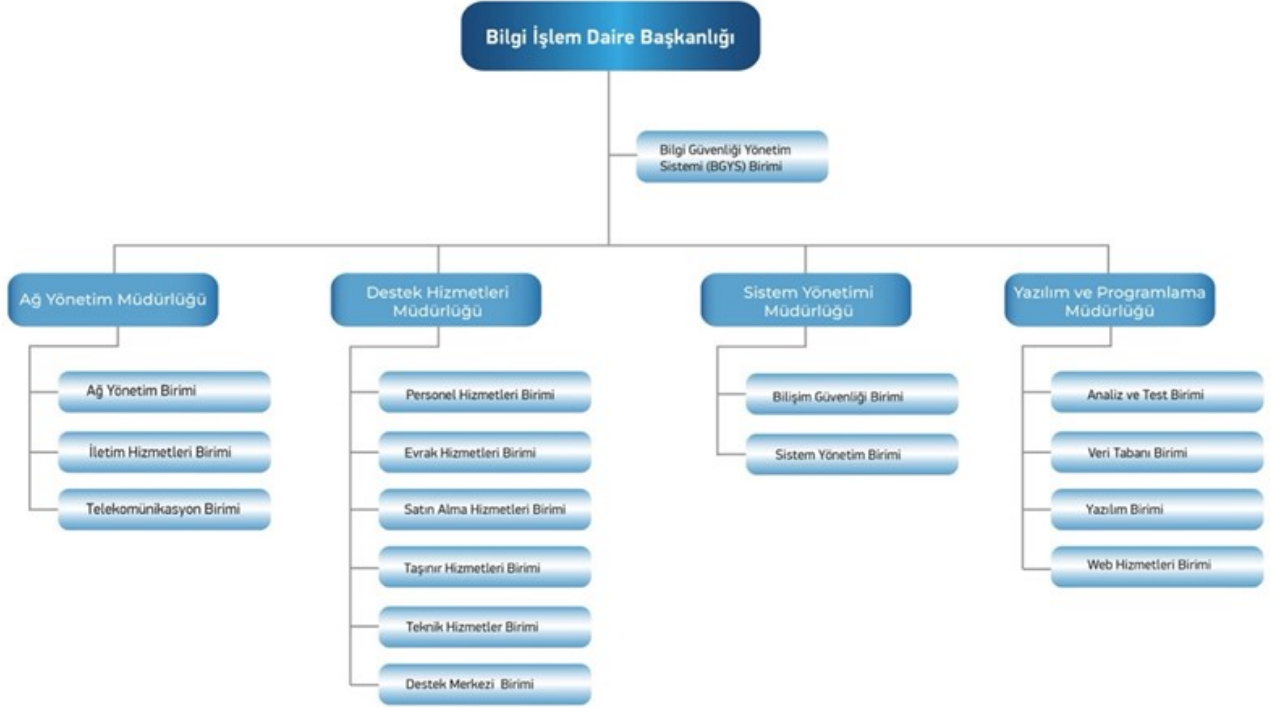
Bilgi İşlem Daire Başkanlığı

Bilgi Güvenliği Yönetim Sistemi (BGYS) Birimi

Ağ Yönetim Müdürlüğü

Ağ Yönetim Birimi

İletim Hizmetleri Birimi

Telekomünikasyon Birimi

Destek Hizmetleri Müdürlüğü

Personel Hizmetleri Birimi

Evrak Hizmetleri Birimi

Satın Alma Hizmetleri Birimi

Taşınır Hizmetleri Birimi

Teknik Hizmetler Birimi

Destek Merkezi Birimi

Sistem Yönetimi Müdürlüğü

Bilişim Güvenliği Birimi

Sistem Yönetim Birimi

Yazılım ve Programlama Müdürlüğü

Analiz ve Test Birimi

Veri Tabanı Birimi

Yazılım Birimi

Web Hizmetleri Birimi